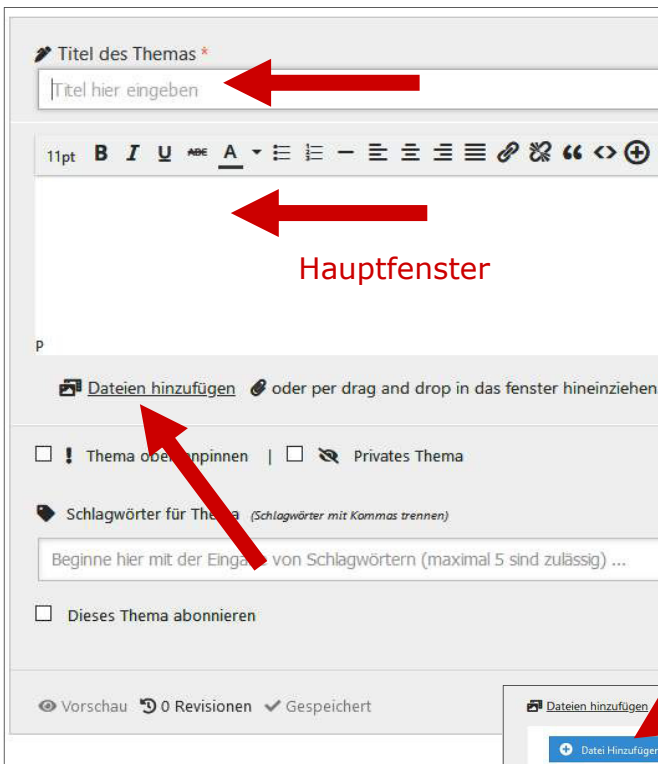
Titel des Themas *

Titel hier eingeben

11pt B I U ABC A

Hauptfenster

p

Dateien hinzufügen oder per drag and drop in das fenster hineinziehen

Thema oben anpinnen | Privates Thema

Schlagwörter für Thema (Schlagwörter mit Kommas trennen)

Beginne hier mit der Eingabe von Schlagwörtern (maximal 5 sind zulässig) ...

Dieses Thema abonnieren

Vorschau 0 Revisionen Gespeichert

Dateien hinzufügen

Datei Hinzufügen